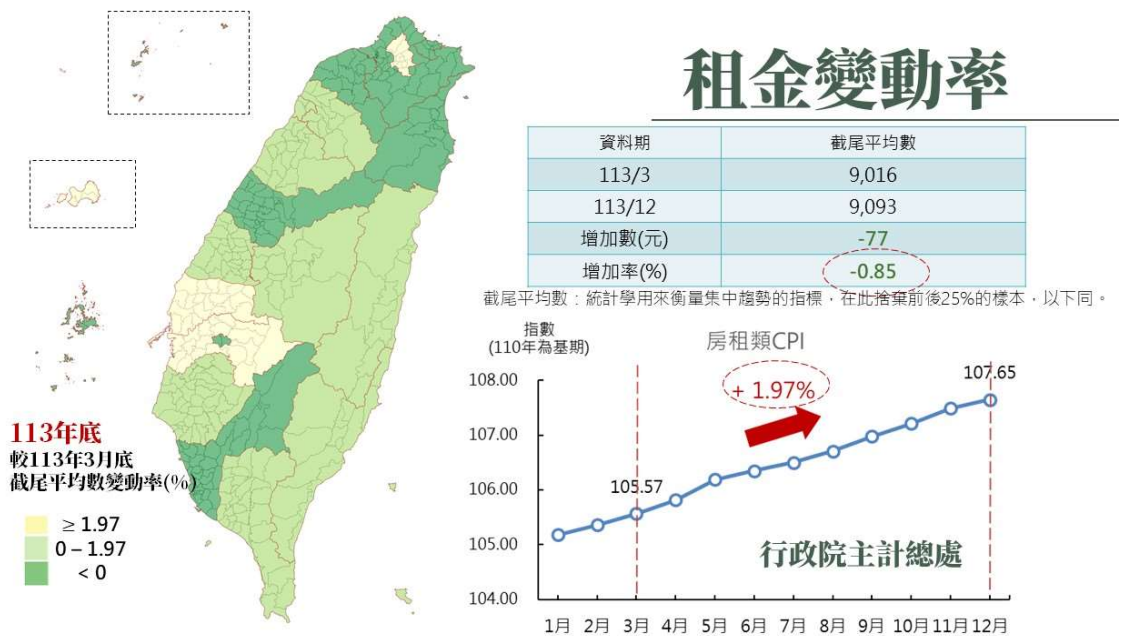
租金變動率

| 資料期 | 截尾平均數 |
|---|---|
| 113/3 | 9,016 |
| 113/12 | 9,093 |
| 增加數(元) | -77 |
| 增加率(%) | -0.85 |

截尾平均數：統計學用來衡量集中趨勢的指標，在此捨棄前後25%的樣本，以下同。

113年底
較113年3月底
截尾平均數變動率(%)

≥ 1.97
0 – 1.97
< 0

指數
(110年為基期)

房租類CPI

+ 1.97%

108.00
107.00
106.00
105.00
104.00

105.57
107.65

1月 2月 3月 4月 5月 6月 7月 8月 9月 10月 11月 12月

行政院主計總處